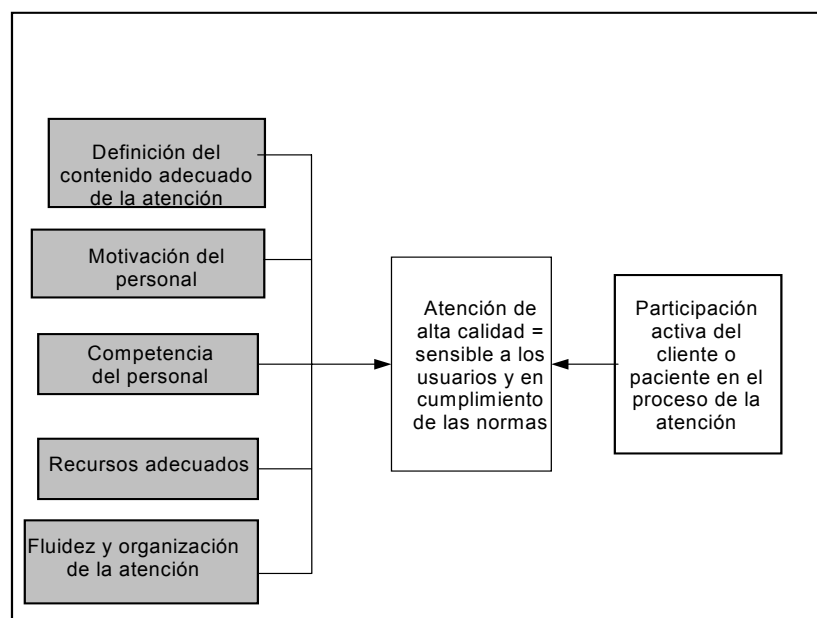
Definición del contenido adecuado de la atención

Motivación del personal

Competencia del personal

Recursos adecuados

Fluidez y organización de la atención

Atención de alta calidad = sensible a los usuarios y en cumplimiento de las normas

Participación activa del cliente o paciente en el proceso de la atención